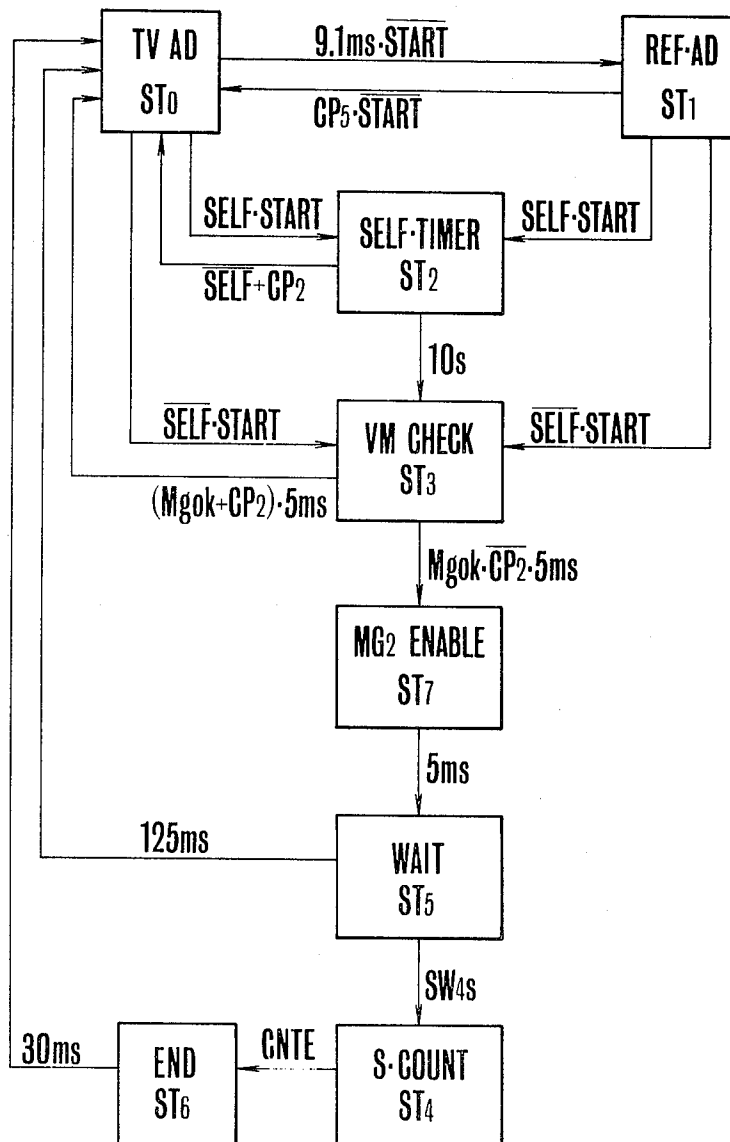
TV AD
$ST_0$

$9.1ms \cdot \overline{START}$

REF·AD
$ST_1$

$CP_5 \cdot \overline{START}$

SELF·START

SELF·TIMER
$ST_2$

SELF·START

$\overline{SELF} + CP_2$

10s

$\overline{SELF} \cdot START$

VM CHECK
$ST_3$

$\overline{SELF} \cdot START$

$(Mgok + CP_2) \cdot 5ms$

$Mgok \cdot \overline{CP_2} \cdot 5ms$

$MG_2$ ENABLE
$ST_7$

5ms

125ms

WAIT
$ST_5$

$SW_4s$

30ms

END
$ST_6$

CNTE

S·COUNT
$ST_4$